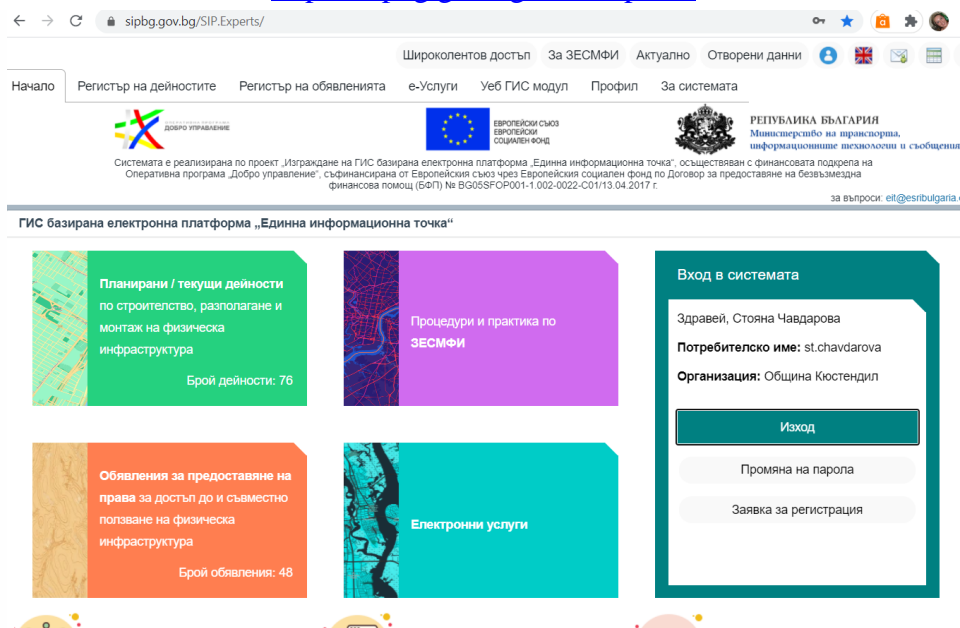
sipbg.gov.bg/SIP.Experts/

Широколентов достъп | За ЗЕСМФИ | Актуално | Отворени данни

Начало | Регистър на дейностите | Регистър на обявленията | е-Услуги | Уеб ГИС модул | Профил | За системата

ДОБРО УПРАВЛЕНИЕ

ЕВРОПЕЙСКИ СЪЮЗ ЕВРОПЕЙСКИ СОЦИАЛЕН ФОНД

РЕПУБЛИКА БЪЛГАРИЯ Министерство на транспорта, информационните технологии и съобщени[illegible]

Системата е реализирана по проект „Изграждане на ГИС базирана електронна платформа „Единна информационна точка", осъществяван с финансовата подкрепа на Оперативна програма „Добро управление", съфинансиран от Европейския съюз чрез Европейския социален фонд по Договор за предоставяне на безвъзмездна финансова помощ (БФП) № BG05SFOP001-1.002-0022-С01/13.04.2017 г.

за въпроси: eit@esribulgaria.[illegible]

ГИС базирана електронна платформа „Единна информационна точка"

Планирани / текущи дейности по строителство, разполагане и монтаж на физическа инфраструктура

Брой дейности: 76

Процедури и практика по ЗЕСМФИ

Вход в системата

Здравей, Стояна Чавдарова

Потребителско име: st.chavdarova

Организация: Община Кюстендил

Изход

Промяна на парола

Заявка за регистрация

Обявления за предоставяне на права за достъп до и съвместно ползване на физическа инфраструктура

Брой обявления: 48

Електронни услуги